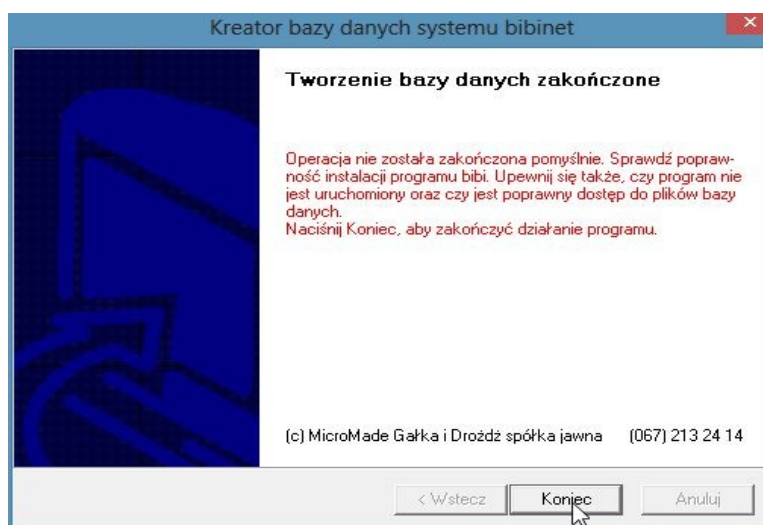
Kreator bazy danych systemu bibinet

Tworzenie bazy danych zakończone

Operacja nie została zakończona pomyślnie. Sprawdź poprawność instalacji programu bibi. Upewnij się także, czy program nie jest uruchomiony oraz czy jest poprawny dostęp do plików bazy danych.
Naciśnij Koniec, aby zakończyć działanie programu.

(c) MicroMade Gałka i Drożdż spółka jawna (067) 213 24 14

< Wstecz
Koniec
Anuluj